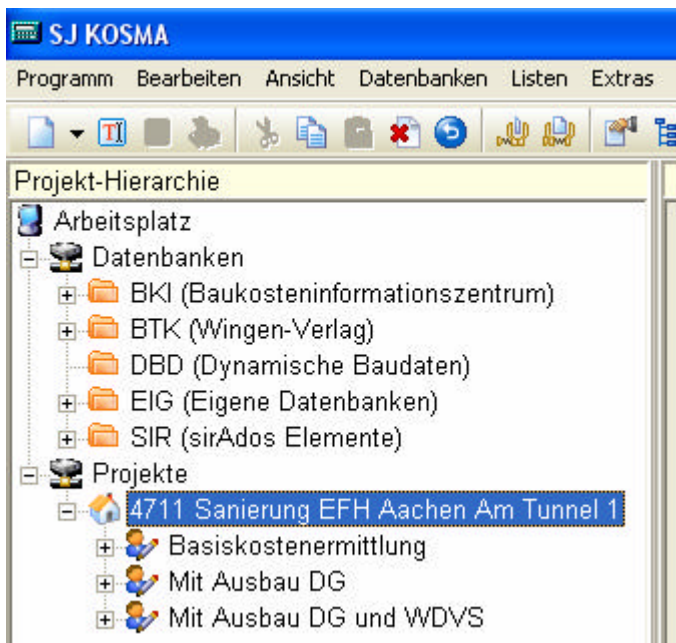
SJ KOSMA

Programm Bearbeiten Ansicht Datenbanken Listen Extras

Projekt-Hierarchie

Arbeitsplatz
Datenbanken
BKI (Baukosteninformationszentrum)
BTK (Wingen-Verlag)
DBD (Dynamische Baudaten)
EIG (Eigene Datenbanken)
SIR (sirAdos Elemente)
Projekte
4711 Sanierung EFH Aachen Am Tunnel 1
Basiskostenermittlung
Mit Ausbau DG
Mit Ausbau DG und WDVS